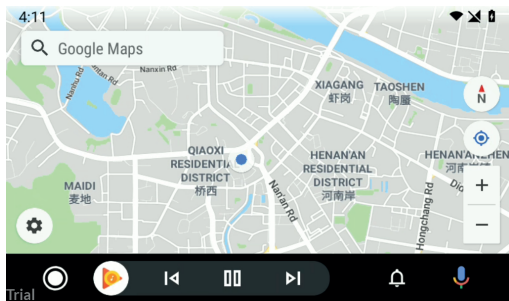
4:11

Google Maps

Nanxin Rd

Nanhu Rd

XIAGANG
虾岗

TAOSHEN
陶层

N

QIAOXI
RESIDENTIAL
DISTRICT
桥西

HENAN'AN
RESIDENTIAL
DISTRICT
河南岸

HENAN'AN
河南

MAIDI
麦地

Nan'an Rd

Hongchang Rd

+

−

Trial